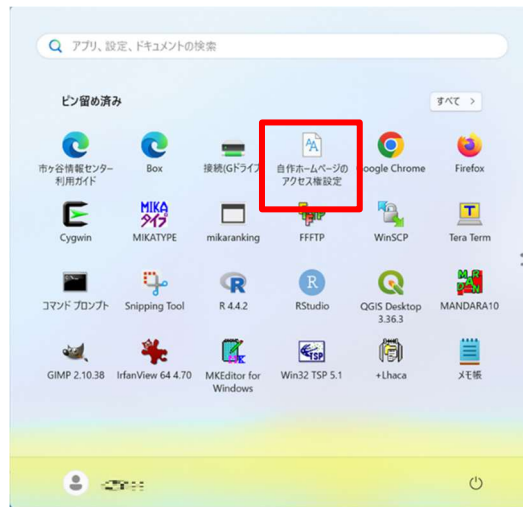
アプリ、設定、ドキュメントの検索

ピン留め済み

すべて >

市ケ谷情報センター利用ガイド

Box

接続(Gドライブ

自作ホームページのアクセス権設定

Google Chrome

Firefox

Cygwin

MIKATYPE

mikaranking

FFFTP

WinSCP

Tera Term

コマンド プロンプト

Snipping Tool

R 4.4.2

RStudio

QGIS Desktop 3.36.3

MANDARA10

GIMP 2.10.38

IrfanView 64 4.70

MKEditor for Windows

Win32 TSP 5.1

+Lhaca

メモ帳

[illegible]